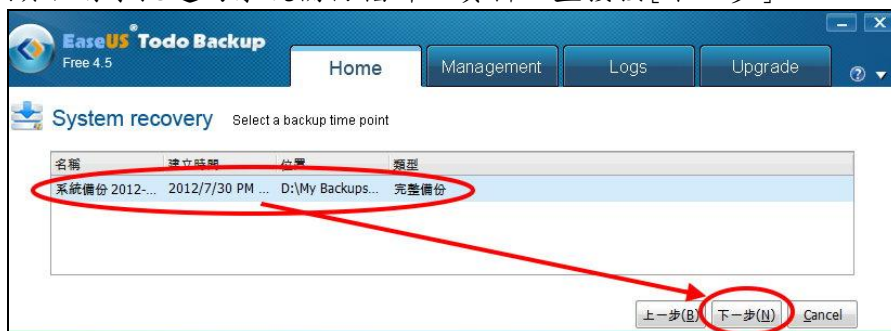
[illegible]

EaseUS® Todo Backup
Free 4.5

Home | Management | Logs | Upgrade

System recovery Select a backup time point

| 名稱 | 建立時間 | 位置 | 類型 |
|---|---|---|---|
| 系統備份 2012-... | 2012/7/30 PM ... | D:\My Backups... | 完整備份 |

上一步(B) 下一步(N) Cancel